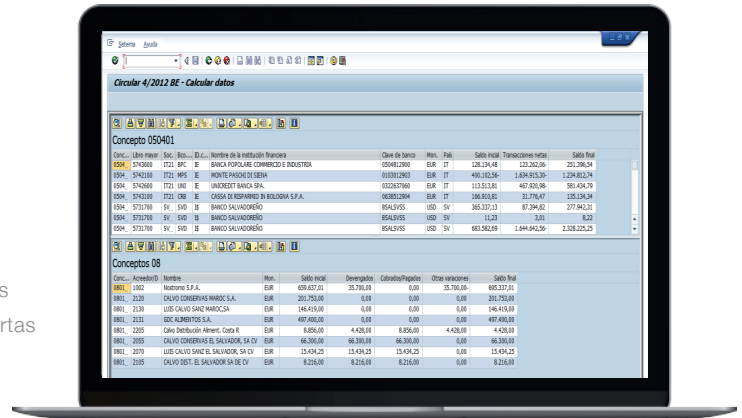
Sistema Ayuda

Circular 4/2012 BE - Calcular datos

Concepto 050401

| Conc... | Libro mayor | Soc. | Bco.... | ID.c... | Nombre de la institución financiera | Clave de banco | Mon. | País | Saldo inicial | Transacciones netas | Saldo final |
|---|---|---|---|---|---|---|---|---|---|---|---|
| 0504 | 5742600 | IT21 | BPC | IE | BANCA POPOLARE COMMERCIO E INDUSTRIA | 0504812900 | EUR | IT | 128.134,48 | 123.262,06- | 251.396,54 |
| 0504 | 5742100 | IT21 | MPS | IE | MONTE PASCHI DI SIENA | 0103012903 | EUR | IT | 400.182,56- | 1.634.915,36- | 1.234.812,74 |
| 0504 | 5742600 | IT21 | UNI | IE | UNICREDIT BANCA SPA. | 0322637060 | EUR | IT | 113.513,81 | 467.920,98- | 581.434,79 |
| 0504 | 5743100 | IT21 | CRB | IE | CASSA DI RISPARMIO IN BOLOGNA S.P.A. | 0638512904 | EUR | IT | 166.910,81 | 31.776,47 | 135.134,34 |
| 0504 | 5731700 | SV | SVD | IS | BANCO SALVADOREÑO | BSALSVSS | USD | SV | 365.337,13 | 87.394,82 | 277.942,31 |
| 0504 | 5731700 | SV | SVD | IS | BANCO SALVADOREÑO | BSALSVSS | USD | SV | 11,23 | 3,01 | 8,22 |
| 0504 | 5731700 | SV | SVD | IS | BANCO SALVADOREÑO | BSALSVSS | USD | SV | 683.582,69 | 1.644.642,56- | 2.328.225,25 |

Conceptos 08

| Conc... | Acreedor/D | Nombre | Mon. | Saldo inicial | Devengados | Cobrados/Pagados | Otras variaciones | Saldo final |
|---|---|---|---|---|---|---|---|---|
| 0801 | 1002 | Nostromo S.P.A. | EUR | 659.637,01 | 35.700,00 | 0,00 | 35.700,00- | 695.337,01 |
| 0801 | 2120 | CALVO CONSERVAS MAROC S.A. | EUR | 201.753,00 | 0,00 | 0,00 | 0,00 | 201.753,00 |
| 0801 | 2130 | LUIS CALVO SANZ MAROC S.A. | EUR | 146.419,00 | 0,00 | 0,00 | 0,00 | 146.419,00 |
| 0801 | 2131 | GDC ALIMENTOS S.A. | EUR | 497.400,00 | 0,00 | 0,00 | 0,00 | 497.400,00 |
| 0801 | 2205 | Calvo Distribución Aliment. Costa R | EUR | 8.856,00 | 4.428,00 | 8.856,00 | 4.428,00 | 4.428,00 |
| 0801 | 2055 | CALVO CONSERVAS EL SALVADOR, SA CV | EUR | 66.300,00 | 66.300,00 | 66.300,00 | 0,00 | 66.300,00 |
| 0801 | 2070 | LUIS CALVO SANZ EL SALVADOR, SA CV | EUR | 15.434,25 | 15.434,25 | 15.434,25 | 0,00 | 15.434,25 |
| 0801 | 2105 | CALVO DIST. EL SALVADOR SA DE CV | EUR | 8.216,00 | 8.216,00 | 8.216,00 | 0,00 | 8.216,00 |

s
rtas